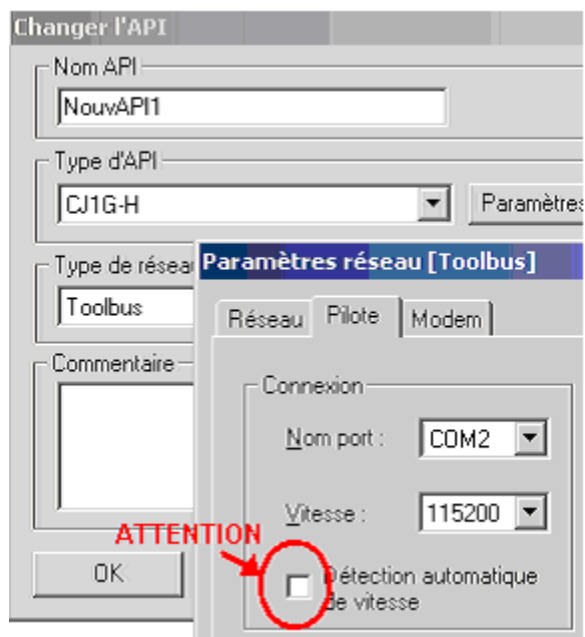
Changer l'API

Nom API
NouvAPI1

Type d'API
CJ1G-H
Paramètres

Type de résea
Toolbus

Commentaire

OK

Paramètres réseau [Toolbus]

Réseau
Pilote
Modem

Connexion

Nom port :
COM2

Vitesse :
115200

ATTENTION

Détection automatique de vitesse